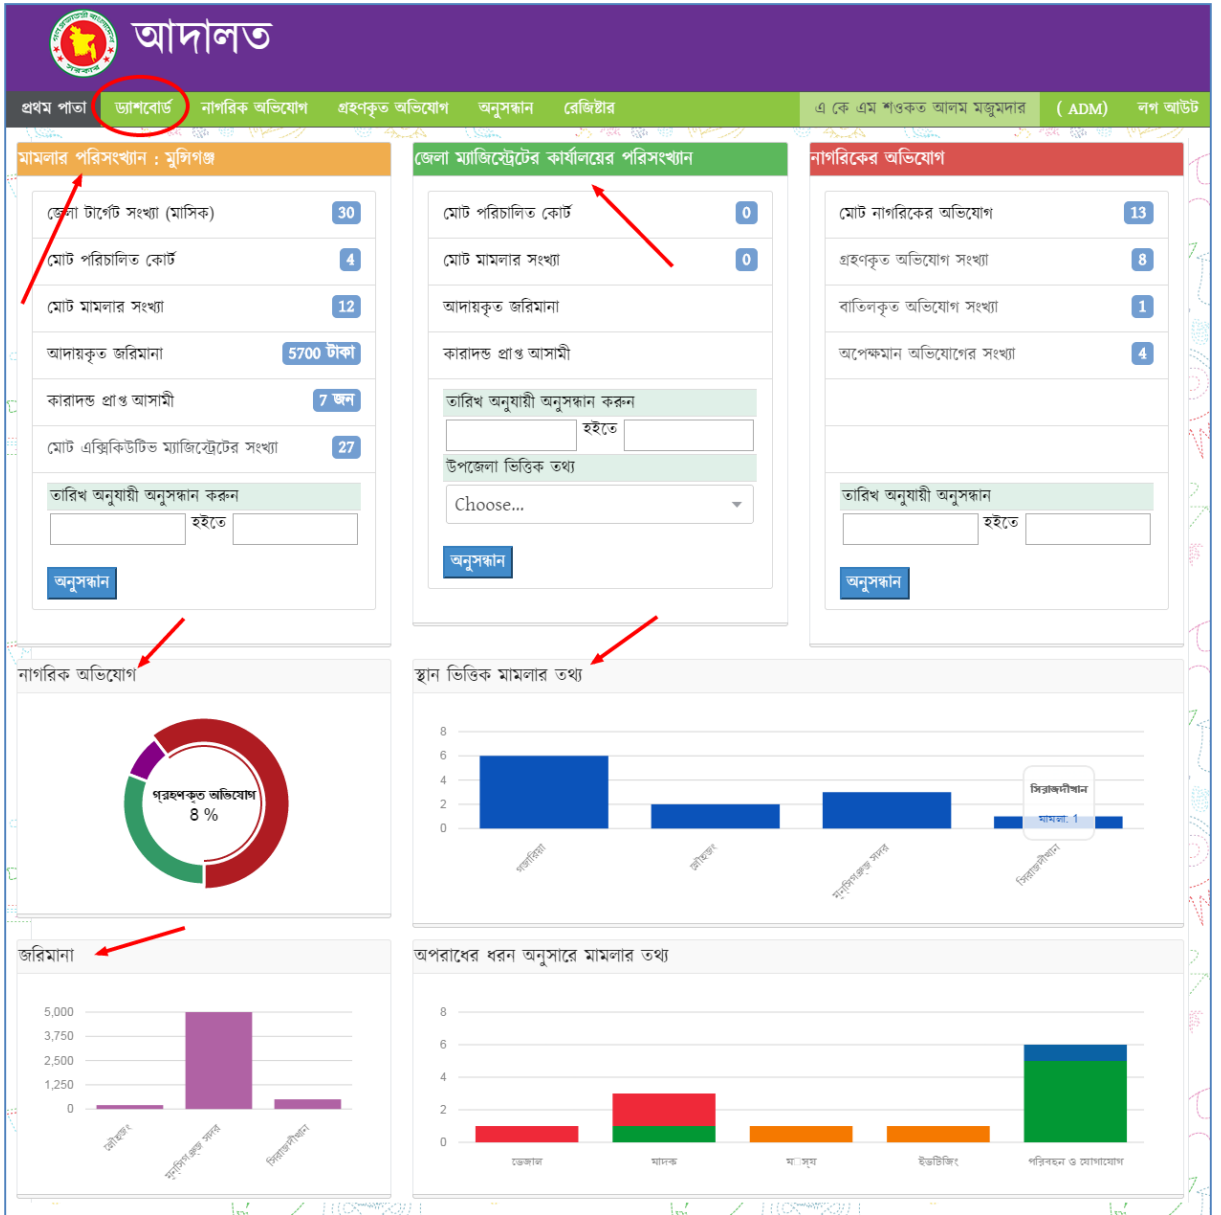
আদালত

প্রথম পাতা ড্যাশবোর্ড নাগরিক অভিযোগ গ্রহণকৃত অভিযোগ অনুসন্ধান রেজিষ্টার এ কে এম শওকত আলম মজুমদার ( ADM) লগ আউট

মামলার পরিসংখ্যান : মুন্সিগঞ্জ

| | |
|---|---|
| জেলা টার্গেট সংখ্যা (মাসিক) | 30 |
| মোট পরিচালিত কোর্ট | 4 |
| মোট মামলার সংখ্যা | 12 |
| আদায়কৃত জরিমানা | 5700 টাকা |
| কারাদন্ড প্রাপ্ত আসামী | 7 জন |
| মোট এক্সিকিউটিভ ম্যাজিস্ট্রেটের সংখ্যা | 27 |

তারিখ অনুযায়ী অনুসন্ধান করুন
হইতে
অনুসন্ধান

জেলা ম্যাজিস্ট্রেটের কার্যালয়ের পরিসংখ্যান

| | |
|---|---|
| মোট পরিচালিত কোর্ট | 0 |
| মোট মামলার সংখ্যা | 0 |
| আদায়কৃত জরিমানা | |
| কারাদন্ড প্রাপ্ত আসামী | |

তারিখ অনুযায়ী অনুসন্ধান করুন
হইতে
উপজেলা ভিত্তিক তথ্য
Choose...
অনুসন্ধান

নাগরিকের অভিযোগ

| | |
|---|---|
| মোট নাগরিকের অভিযোগ | 13 |
| গ্রহণকৃত অভিযোগ সংখ্যা | 8 |
| বাতিলকৃত অভিযোগ সংখ্যা | 1 |
| অপেক্ষমান অভিযোগের সংখ্যা | 4 |

তারিখ অনুযায়ী অনুসন্ধান
হইতে
অনুসন্ধান

নাগরিক অভিযোগ
গ্রহণকৃত অভিযোগ
8 %

স্থান ভিত্তিক মামলার তথ্য
8
6
4
2
0
গজারিয়া
লৌহজং
মুন্সিগঞ্জ সদর
সিরাজদীখান
সিরাজদীখান
মামলা: 1

জরিমানা
5,000
3,750
2,500
1,250
0
লৌহজং
মুন্সিগঞ্জ সদর
সিরাজদীখান

অপরাধের ধরন অনুসারে মামলার তথ্য
8
6
4
2
0
ভেজাল
মাদক
মা স্য
ইভটিজিং
পরিবহন ও যোগাযোগ